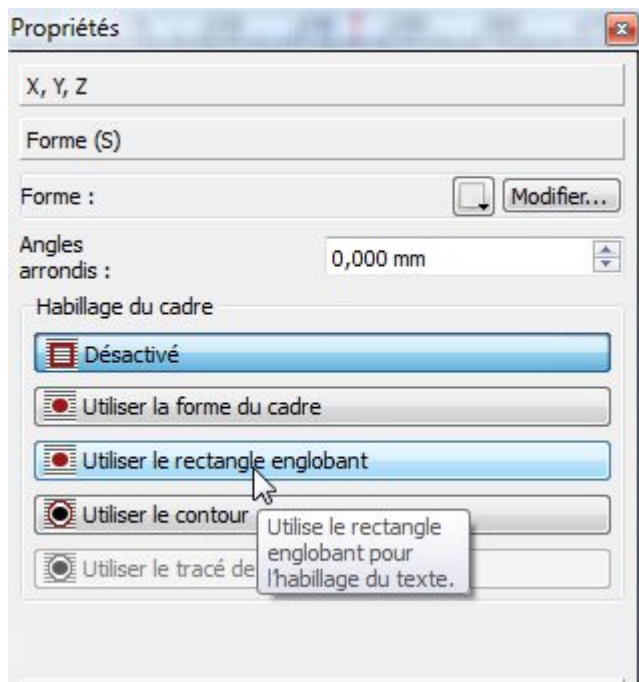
Propriétés

X, Y, Z

Forme (S)

Forme :

Modifier...

Angles arrondis :

0,000 mm

Habillage du cadre

Désactivé

Utiliser la forme du cadre

Utiliser le rectangle englobant

Utiliser le contour

Utiliser le tracé de

Utilise le rectangle englobant pour l'habillage du texte.